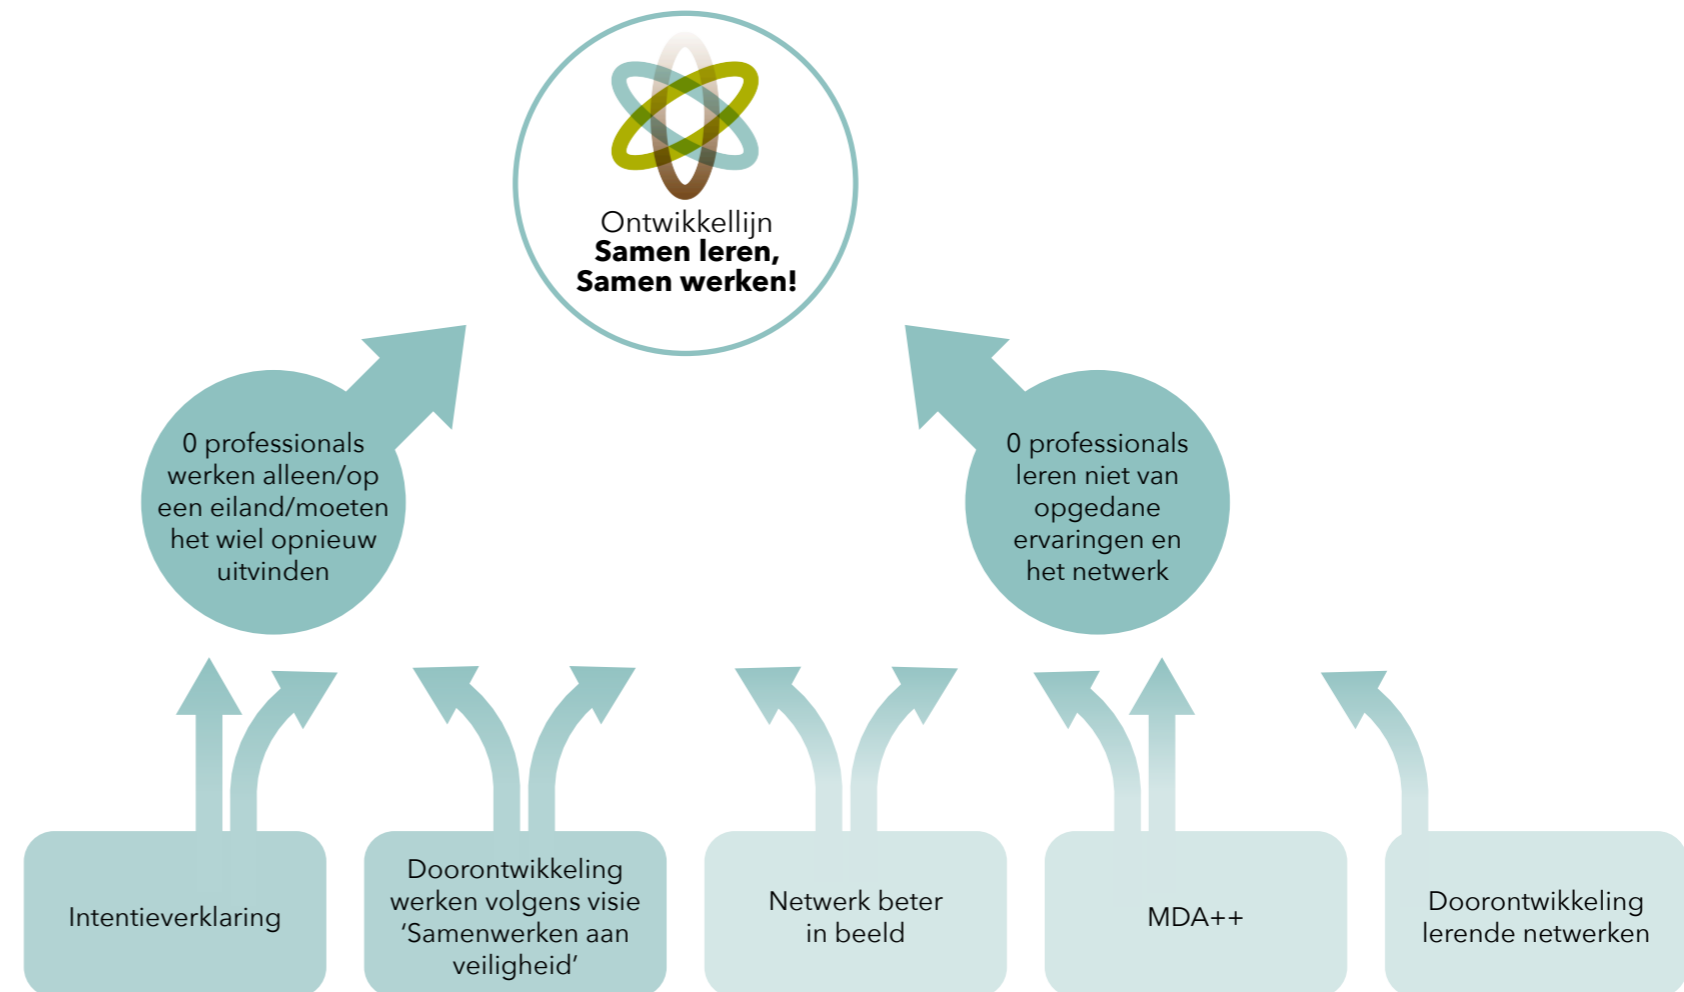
Ontwikkellijn
**Samen leren, Samen werken!**

0 professionals werken alleen/op een eiland/moeten het wiel opnieuw uitvinden

0 professionals leren niet van opgedane ervaringen en het netwerk

Intentieverklaring

Doorontwikkeling werken volgens visie 'Samenwerken aan veiligheid'

Netwerk beter in beeld

MDA++

Doorontwikkeling lerende netwerken